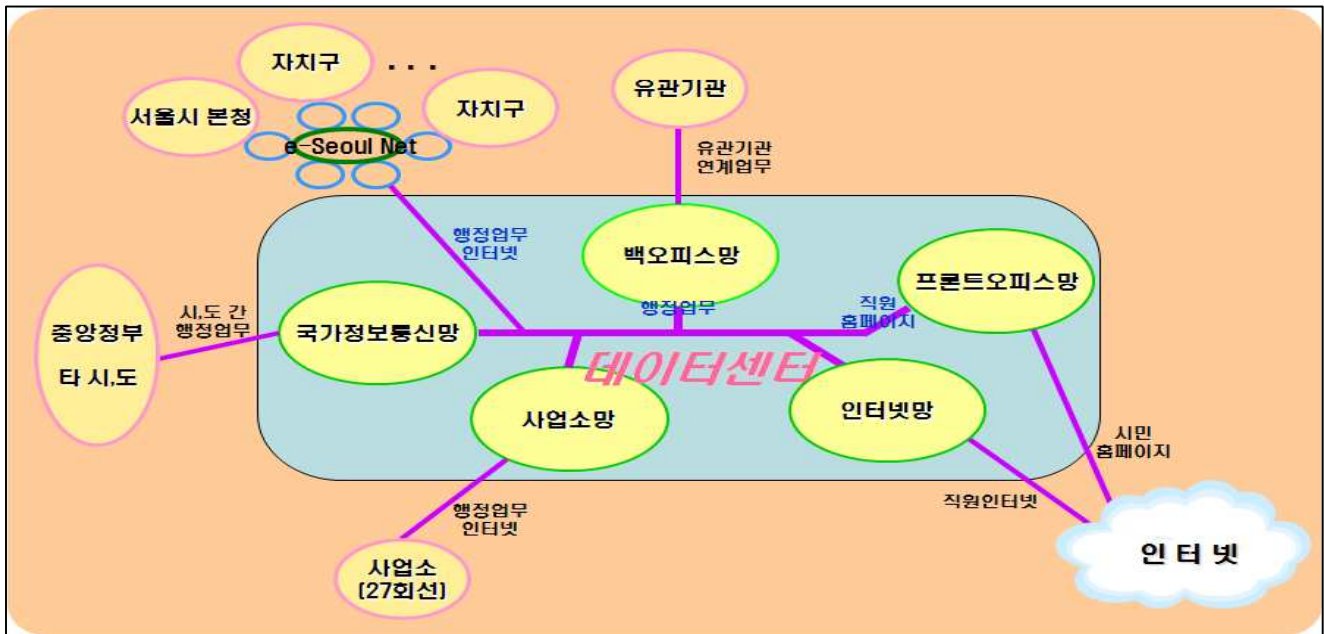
자치구
. . .
서울시 본청
자치구
e-Seoul Net

유관기관
유관기관 연계업무

행정업무 인터넷
백오피스망
프론트오피스망
중앙정부
타 시,도
시,도 간 행정업무
국가정보통신망
행정업무
직원 홈페이지
데이터센터
사업소망
인터넷망
시민 홈페이지
행정업무 인터넷
직원인터넷
사업소 (27회선)
인 터 넷